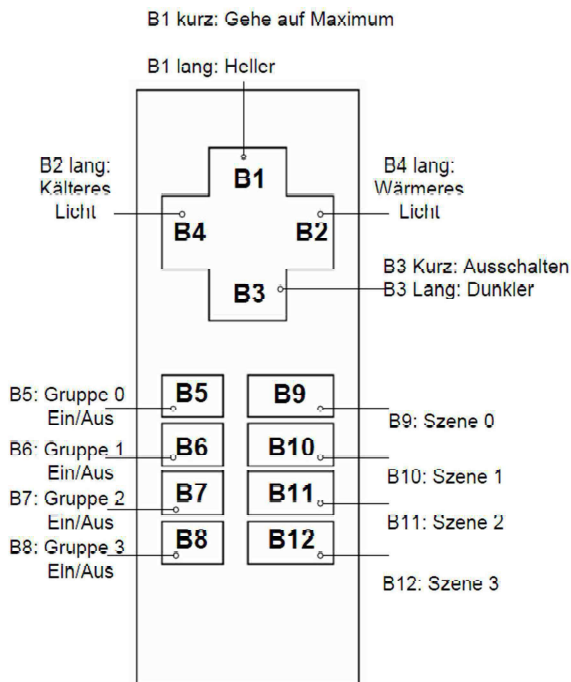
B1 kurz: Gehe auf Maximum

B1 lang: Heller

B2 lang: Kälteres Licht

B1

B4 lang: Wärmeres Licht

B4

B2

B3 Kurz: Ausschalten
B3 Lang: Dunkler

B3

B5: Gruppe 0 Ein/Aus

B5

B9

B9: Szene 0

B6: Gruppe 1 Ein/Aus

B6

B10

B10: Szene 1

B7: Gruppe 2 Ein/Aus

B7

B11

B11: Szene 2

B8: Gruppe 3 Ein/Aus

B8

B12

B12: Szene 3